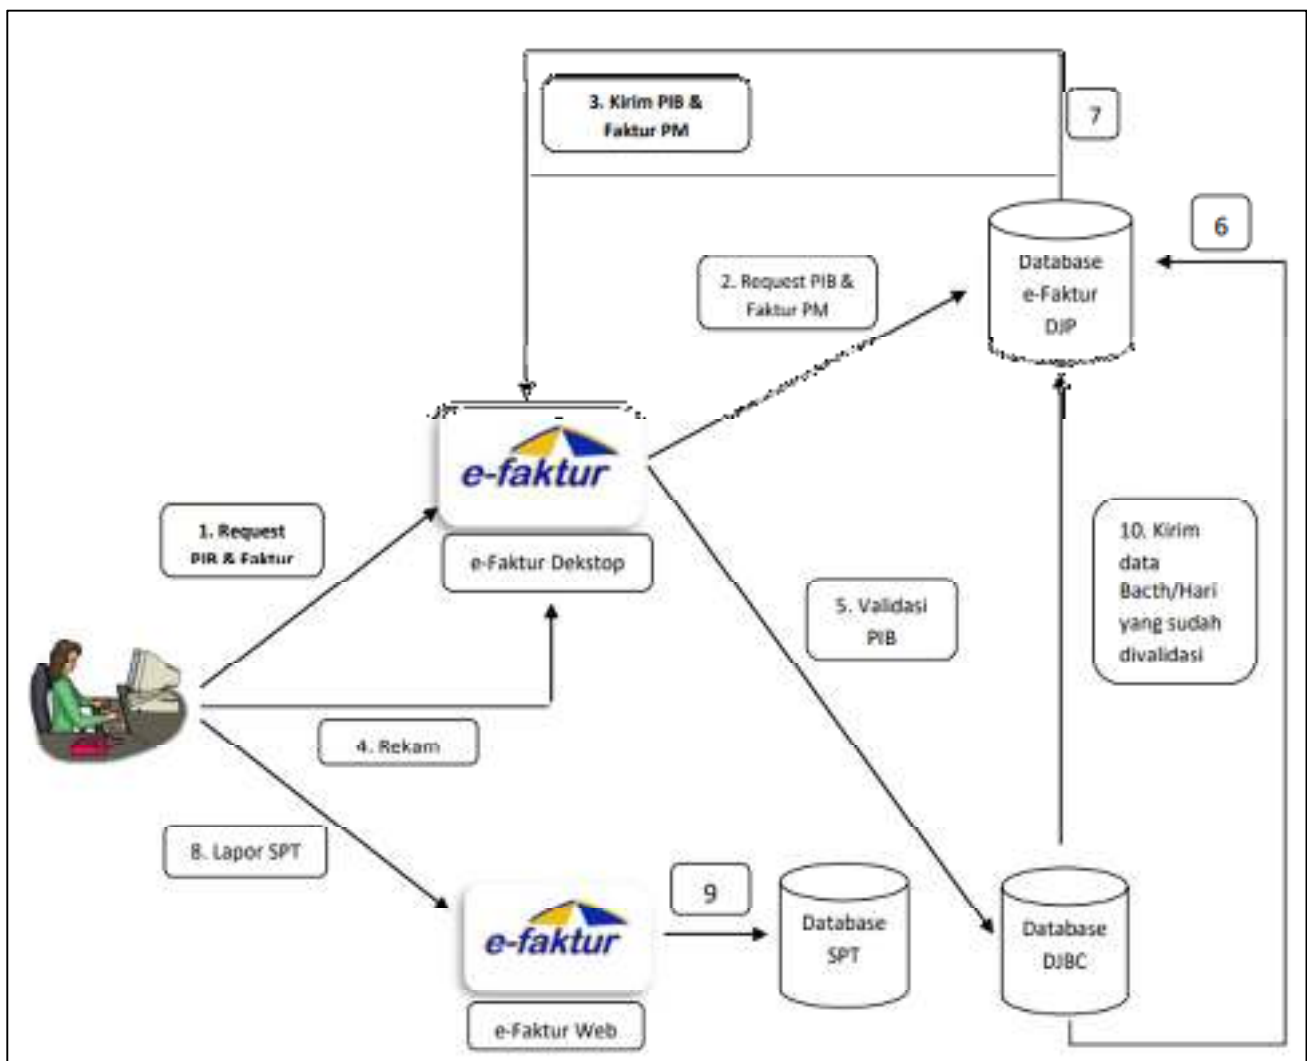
3. Kirim PIB & Faktur PM

7

6

Database e-Faktur DJP

2. Request PIB & Faktur PM

e-faktur

1. Request PIR & Faktur

e-Faktur Dekstop

10. Kirim data Bacth/Hari yang sudah divalidasi

5. Validasi PIB

4. Rekam

8. Lapor SPT

9

e-faktur

Database SPT

Database DJBC

e-Faktur Web